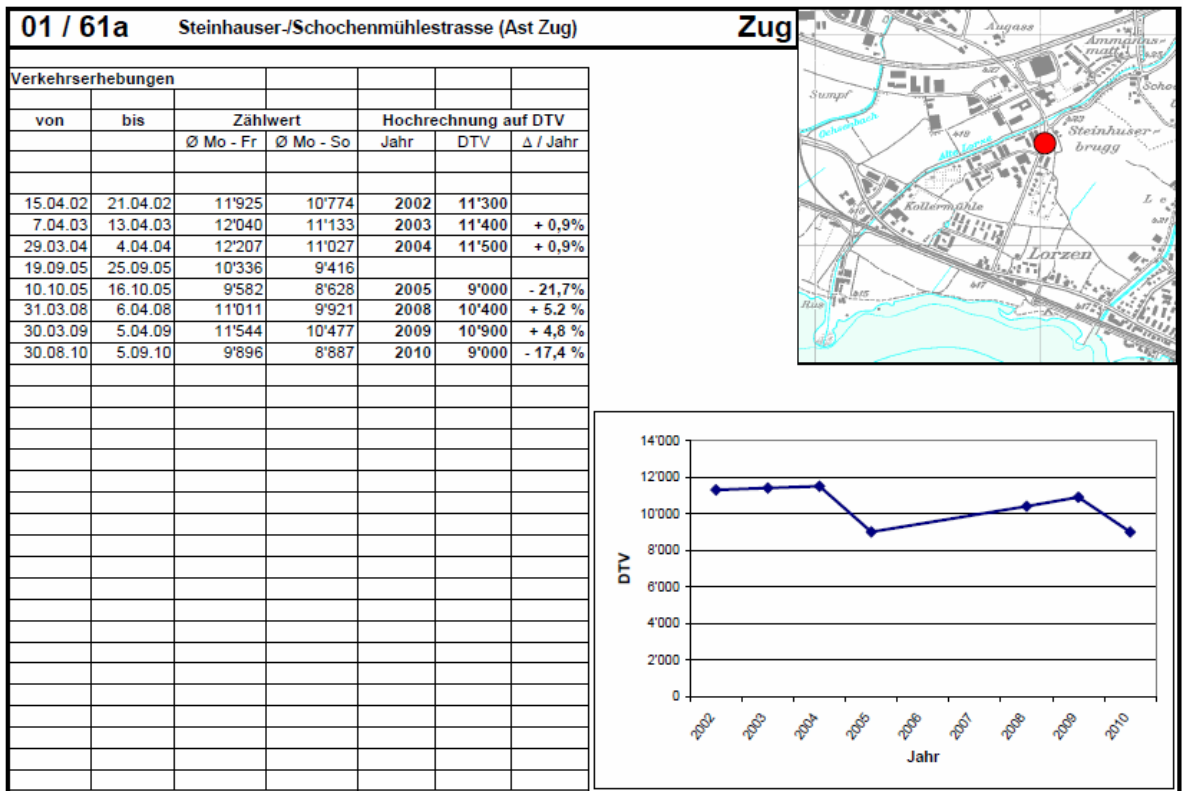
01 / 61a Steinhauser-/Schochenmühlestrasse (Ast Zug) Zug

Verkehrserhebungen

| von | bis | Zählwert Ø Mo - Fr | Zählwert Ø Mo - So | Hochrechnung auf DTV Jahr | DTV | Δ / Jahr |
|---|---|---|---|---|---|---|
| 15.04.02 | 21.04.02 | 11'925 | 10'774 | 2002 | 11'300 | |
| 7.04.03 | 13.04.03 | 12'040 | 11'133 | 2003 | 11'400 | + 0,9% |
| 29.03.04 | 4.04.04 | 12'207 | 11'027 | 2004 | 11'500 | + 0,9% |
| 19.09.05 | 25.09.05 | 10'336 | 9'416 | | | |
| 10.10.05 | 16.10.05 | 9'582 | 8'628 | 2005 | 9'000 | - 21,7% |
| 31.03.08 | 6.04.08 | 11'011 | 9'921 | 2008 | 10'400 | + 5.2 % |
| 30.03.09 | 5.04.09 | 11'544 | 10'477 | 2009 | 10'900 | + 4,8 % |
| 30.08.10 | 5.09.10 | 9'896 | 8'887 | 2010 | 9'000 | - 17,4 % |

Augass
Ammannsmatt
Sumpf
Ochsenbach
Alte Lorze
Steinhauserbrugg
Kollermühle
Lorzen

14'000
12'000
10'000
8'000
6'000
4'000
2'000
0
DTV
2002 2003 2004 2005 2006 2007 2008 2009 2010
Jahr